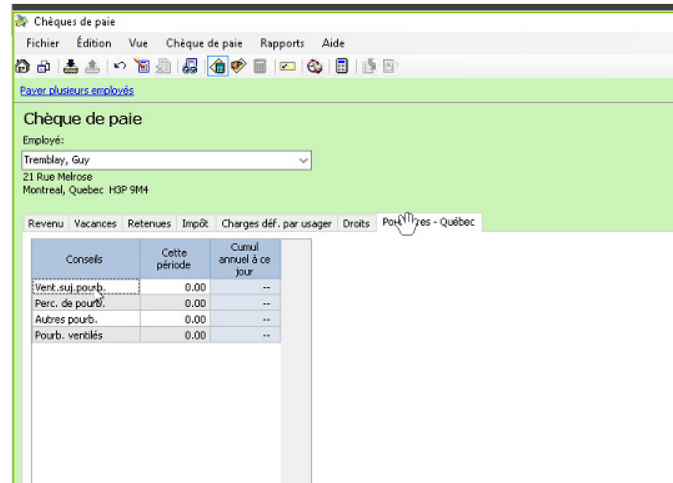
Chèques de paie

Fichier Édition Vue Chèque de paie Rapports Aide

Payer plusieurs employés

Chèque de paie

Employé:

Tremblay, Guy

21 Rue Melrose
Montreal, Quebec H3P 9M4

Revenu | Vacances | Retenues | Impôt | Charges déf. par usager | Droits | Po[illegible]res - Québec

| Conseils | Cette période | Cumul annuel à ce jour |
|---|---|---|
| Vent.suj.pourb. | 0.00 | -- |
| Perc. de pourb. | 0.00 | -- |
| Autres pourb. | 0.00 | -- |
| Pourb. ventilés | 0.00 | -- |